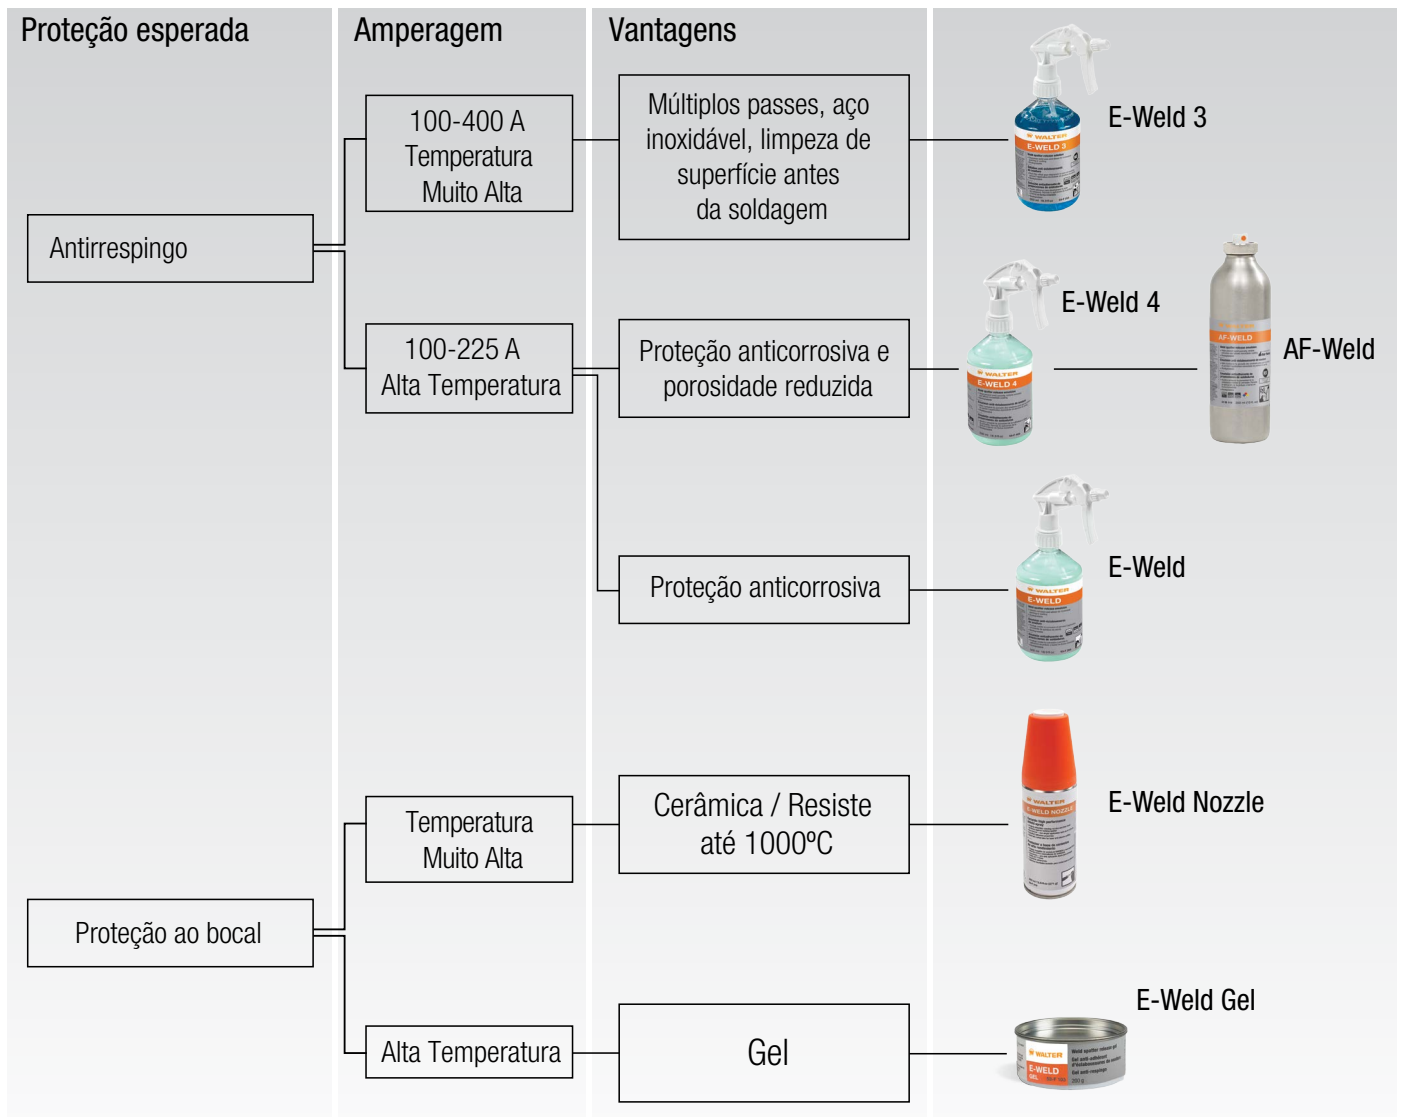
Proteção esperada

Amperagem

Vantagens

Antirrespingo

100-400 A Temperatura Muito Alta

Múltiplos passes, aço inoxidável, limpeza de superfície antes da soldagem

E-Weld 3

100-225 A Alta Temperatura

Proteção anticorrosiva e porosidade reduzida

E-Weld 4

AF-Weld

Proteção anticorrosiva

E-Weld

Proteção ao bocal

Temperatura Muito Alta

Cerâmica / Resiste até 1000ºC

E-Weld Nozzle

Alta Temperatura

Gel

E-Weld Gel